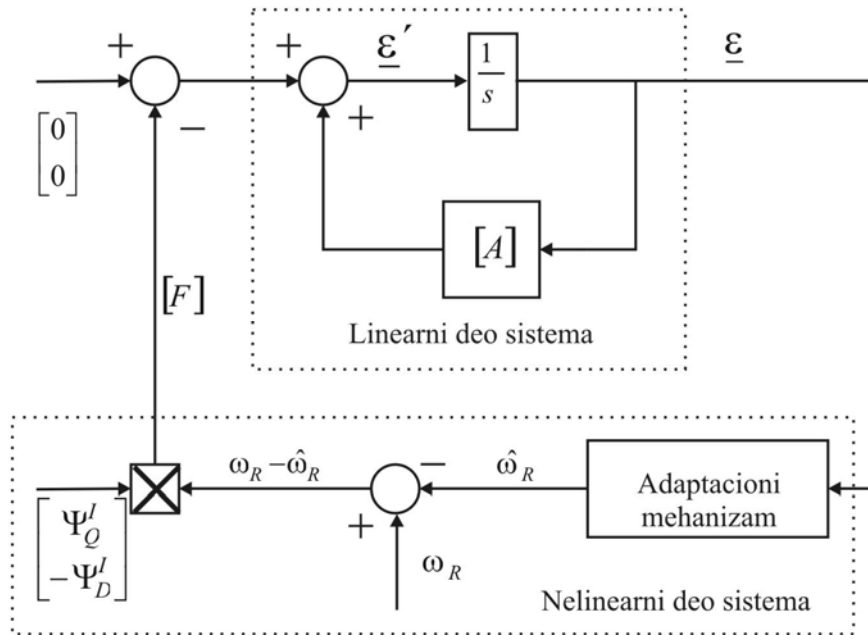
+

$\begin{bmatrix} 0 \\ 0 \end{bmatrix}$

−

+

$\underline{\varepsilon}'$

$\frac{1}{s}$

$\underline{\varepsilon}$

+

$[A]$

$[F]$

Linearni deo sistema

$\omega_R - \hat{\omega}_R$

−

$\hat{\omega}_R$

Adaptacioni mehanizam

$\begin{bmatrix} \Psi_Q^I \\ -\Psi_D^I \end{bmatrix}$

+

$\omega_R$

Nelinearni deo sistema